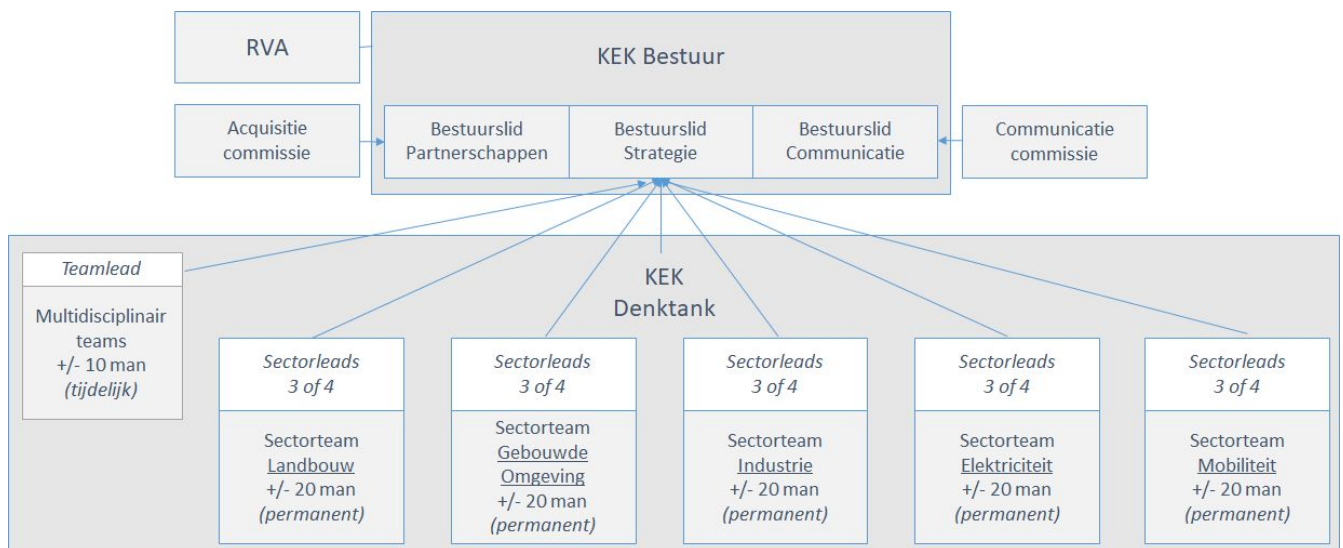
RVA

KEK Bestuur

Acquisitie commissie

Bestuurslid Partnerschappen

Bestuurslid Strategie

Bestuurslid Communicatie

Communicatie commissie

Teamlead

Multidisciplinair teams +/- 10 man (tijdelijk)

KEK Denktank

Sectorleads 3 of 4

Sectorteam Landbouw +/- 20 man (permanent)

Sectorleads 3 of 4

Sectorteam Gebouwde Omgeving +/- 20 man (permanent)

Sectorleads 3 of 4

Sectorteam Industrie +/- 20 man (permanent)

Sectorleads 3 of 4

Sectorteam Elektriciteit +/- 20 man (permanent)

Sectorleads 3 of 4

Sectorteam Mobiliteit +/- 20 man (permanent)